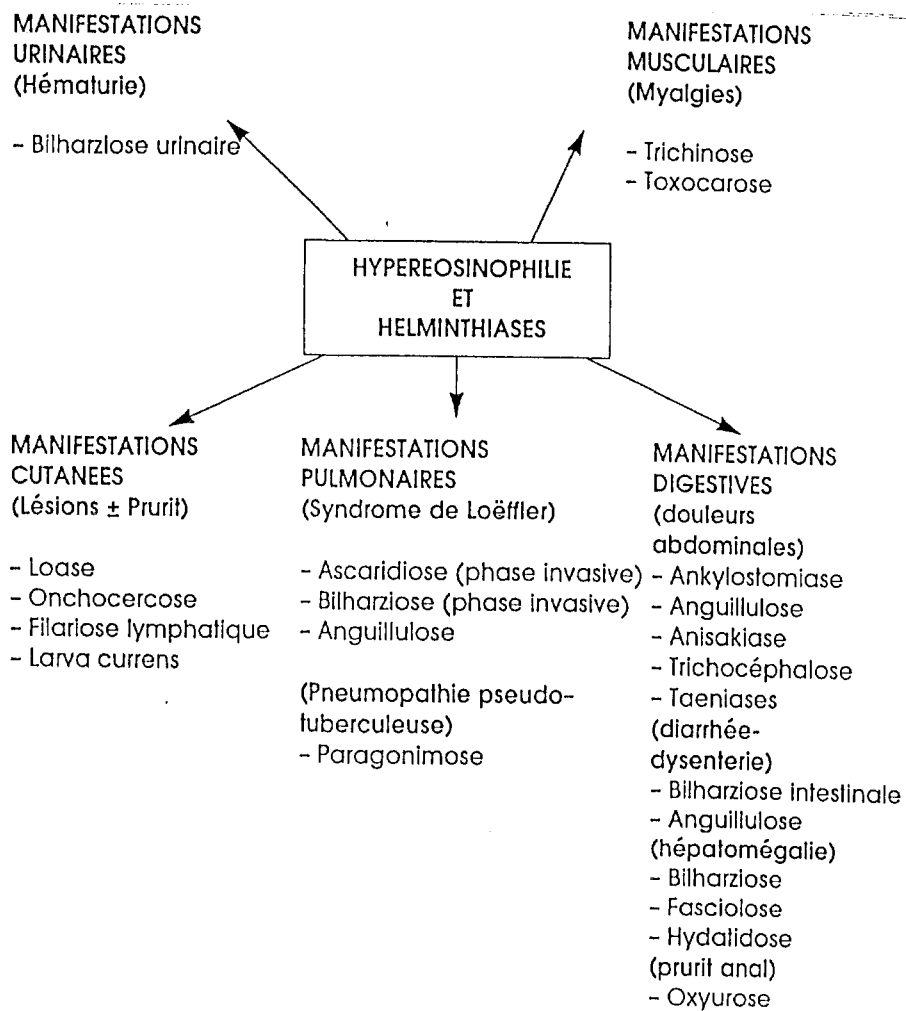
MANIFESTATIONS URINAIRES
(Hématurie)

- Bilharziose urinaire

MANIFESTATIONS MUSCULAIRES
(Myalgies)

- Trichinose
- Toxocarose

HYPEREOSINOPHILIE
ET
HELMINTHIASES

MANIFESTATIONS CUTANEES
(Lésions ± Prurit)

- Loase
- Onchocercose
- Filariose lymphatique
- Larva currens

MANIFESTATIONS PULMONAIRES
(Syndrome de Loëffler)

- Ascaridiose (phase invasive)
- Bilharziose (phase invasive)
- Anguillulose

(Pneumopathie pseudotuberculeuse)
- Paragonimose

MANIFESTATIONS DIGESTIVES
(douleurs abdominales)
- Ankylostomiase
- Anguillulose
- Anisakiase
- Trichocéphalose
- Taeniases
(diarrhée-dysenterie)
- Bilharziose intestinale
- Anguillulose
(hépatomégalie)
- Bilharziose
- Fasciolose
- Hydatidose
(prurit anal)
- Oxyurose